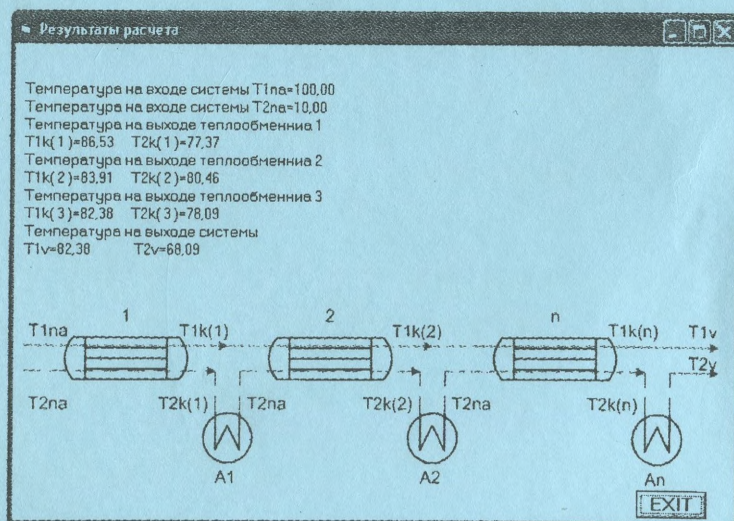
Результаты расчета

Температура на входе системы T1na=100,00
Температура на входе системы T2na=10,00
Температура на выходе теплообменника 1
T1k(1)=86,53   T2k(1)=77,37
Температура на выходе теплообменника 2
T1k(2)=83,91   T2k(2)=80,46
Температура на выходе теплообменника 3
T1k(3)=82,38   T2k(3)=78,09
Температура на выходе системы
T1v=82,38   T2v=68,09

1
2
n
T1na
T1k(1)
T1k(2)
T1k(n)
T1v
T2v
T2na
T2k(1)
T2na
T2k(2)
T2na
T2k(n)
A1
A2
An
EXIT